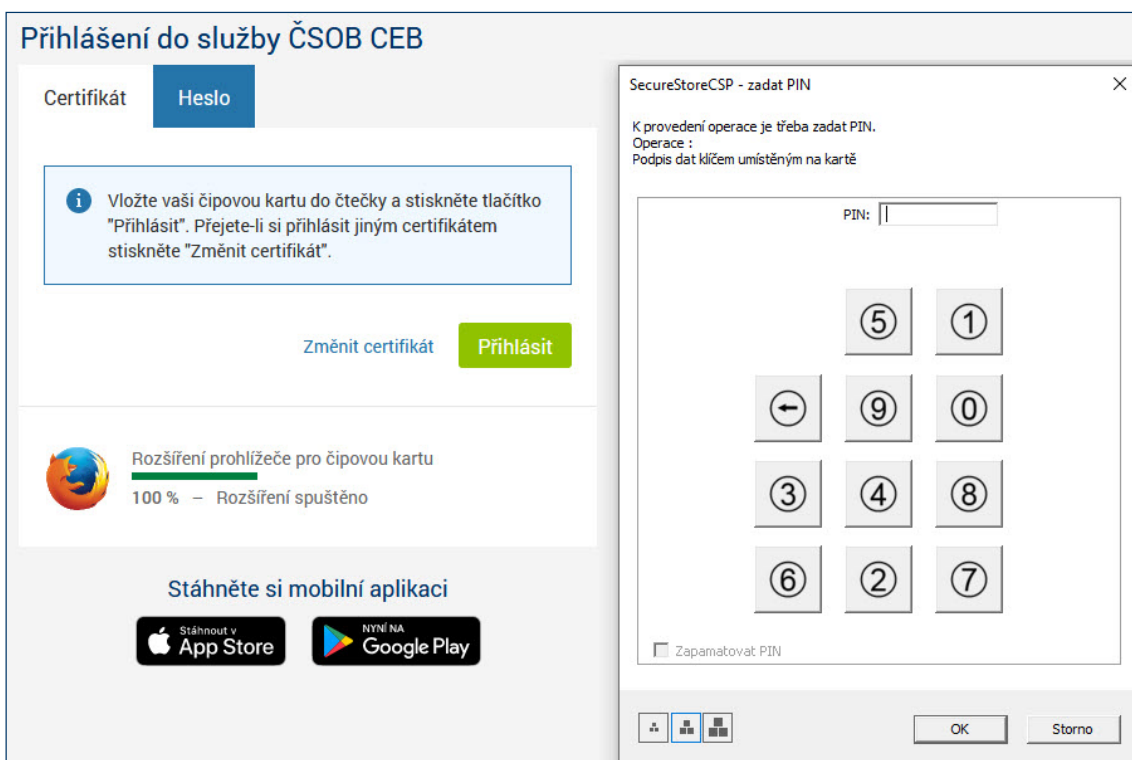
Přihlášení do služby ČSOB CEB

Certifikát
Heslo

Vložte vaši čipovou kartu do čtečky a stiskněte tlačítko "Přihlásit". Přejete-li si přihlásit jiným certifikátem stiskněte "Změnit certifikát".

Změnit certifikát
Přihlásit

Rozšíření prohlížeče pro čipovou kartu
100 % – Rozšíření spuštěno

Stáhněte si mobilní aplikaci

Stáhnout v App Store
NYNÍ NA Google Play

SecureStoreCSP - zadat PIN
×

K provedení operace je třeba zadat PIN.
Operace :
Podpis dat klíčem umístěným na kartě

PIN:

⑤ ①
⑨ ⓪
③ ④ ⑧
⑥ ② ⑦

Zapamatovat PIN

OK
Storno